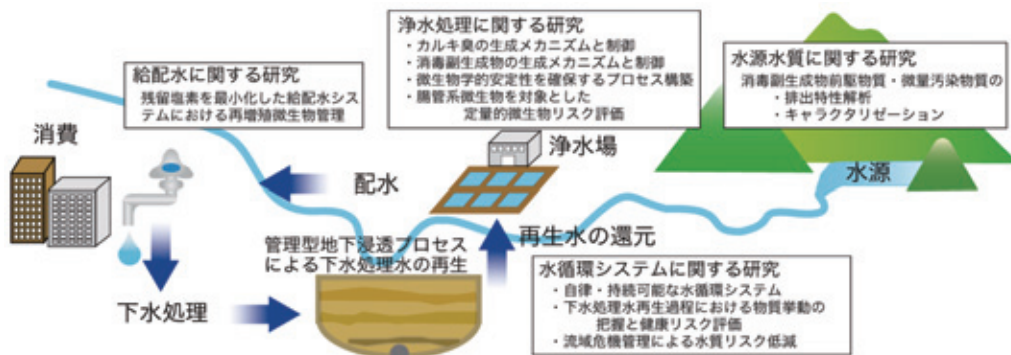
浄水処理に関する研究
・カルキ臭の生成メカニズムと制御
・消毒副生成物の生成メカニズムと制御
・微生物学的安定性を確保するプロセス構築
・腸管系微生物を対象とした定量的微生物リスク評価

給配水に関する研究
残留塩素を最小化した給配水システムにおける再増殖微生物管理

水源水質に関する研究
消毒副生成物前駆物質・微量汚染物質の
・排出特性解析
・キャラクタリゼーション

消費

浄水場

配水

水源

再生水の還元

管理型地下浸透プロセスによる下水処理水の再生

下水処理

水循環システムに関する研究
・自律・持続可能な水循環システム
・下水処理水再生過程における物質挙動の把握と健康リスク評価
・流域危機管理による水質リスク低減